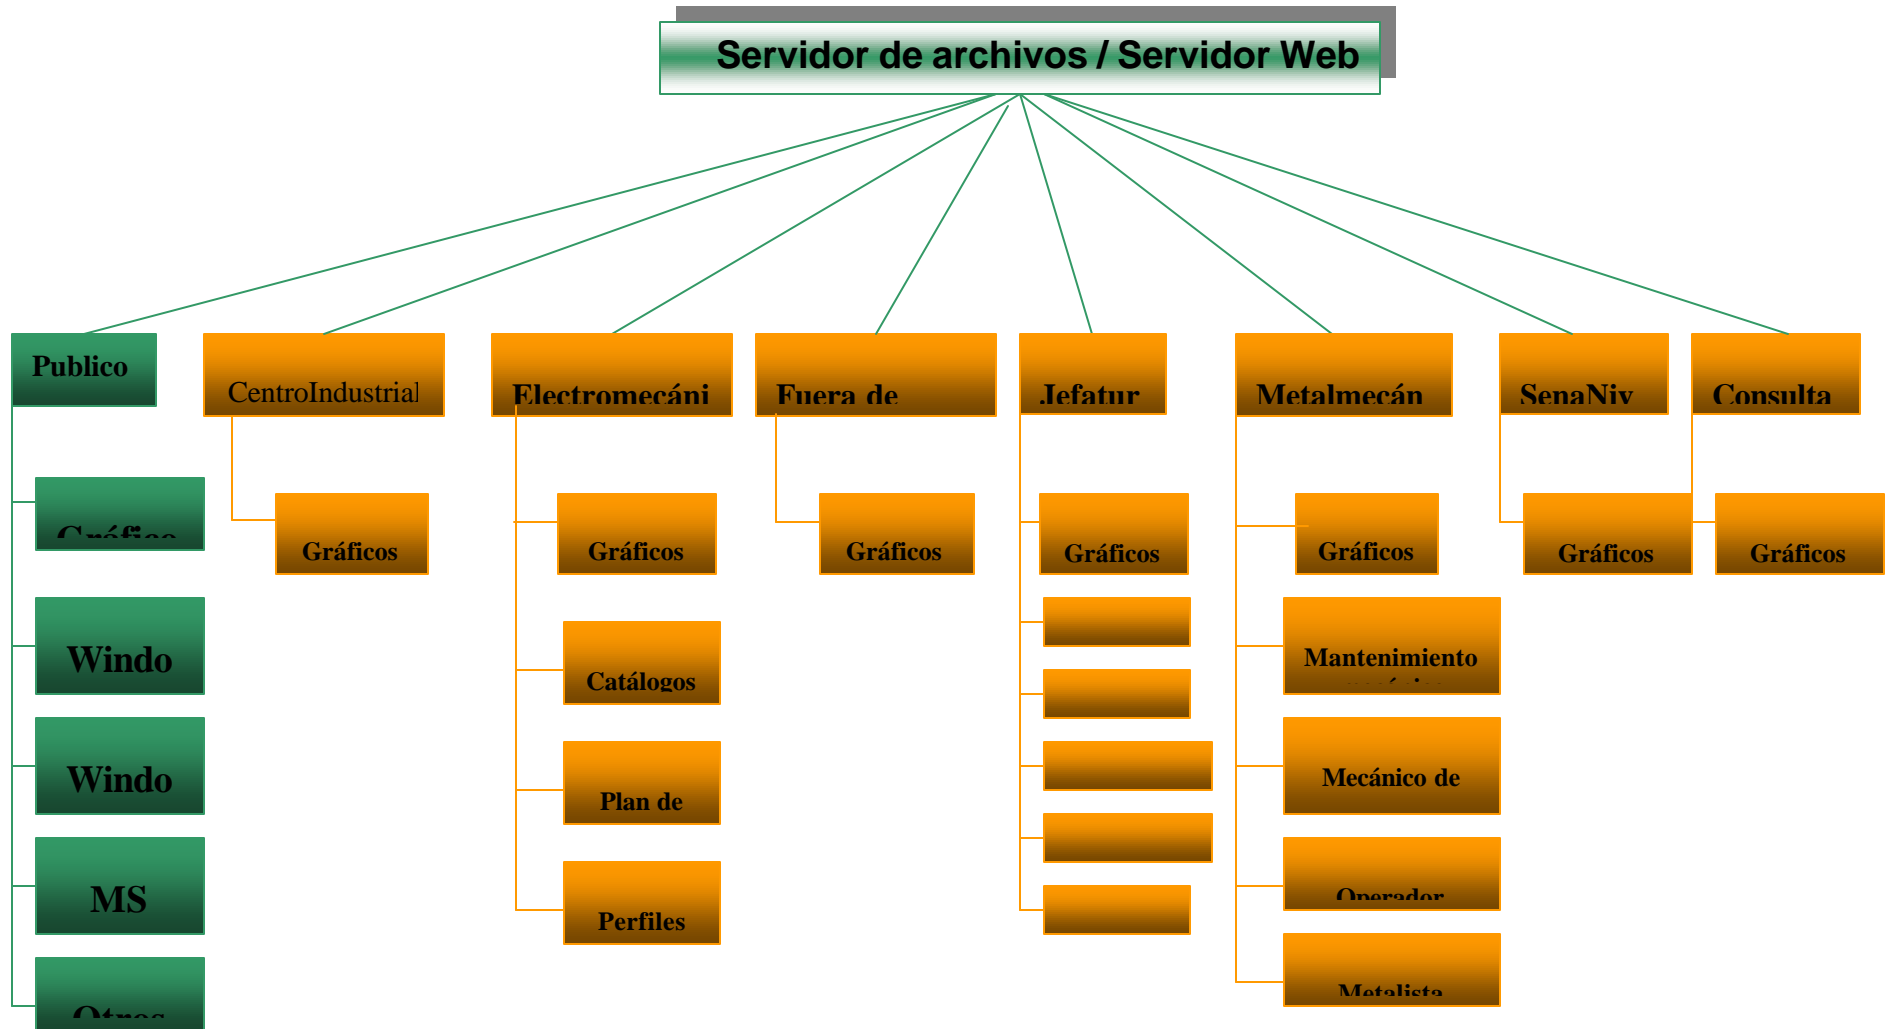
Servidor de archivos / Servidor Web

Publico
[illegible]
Windo
Windo
MS
Otros

CentroIndustrial
Gráficos

Electromecáni
Gráficos
Catálogos
Plan de
Perfiles

Fuera de
Gráficos

Jefatur
Gráficos

Metalmecán
Gráficos
Mantenimiento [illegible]
Mecánico de
Operador
Metalista

SenaNiv
Gráficos

Consulta
Gráficos